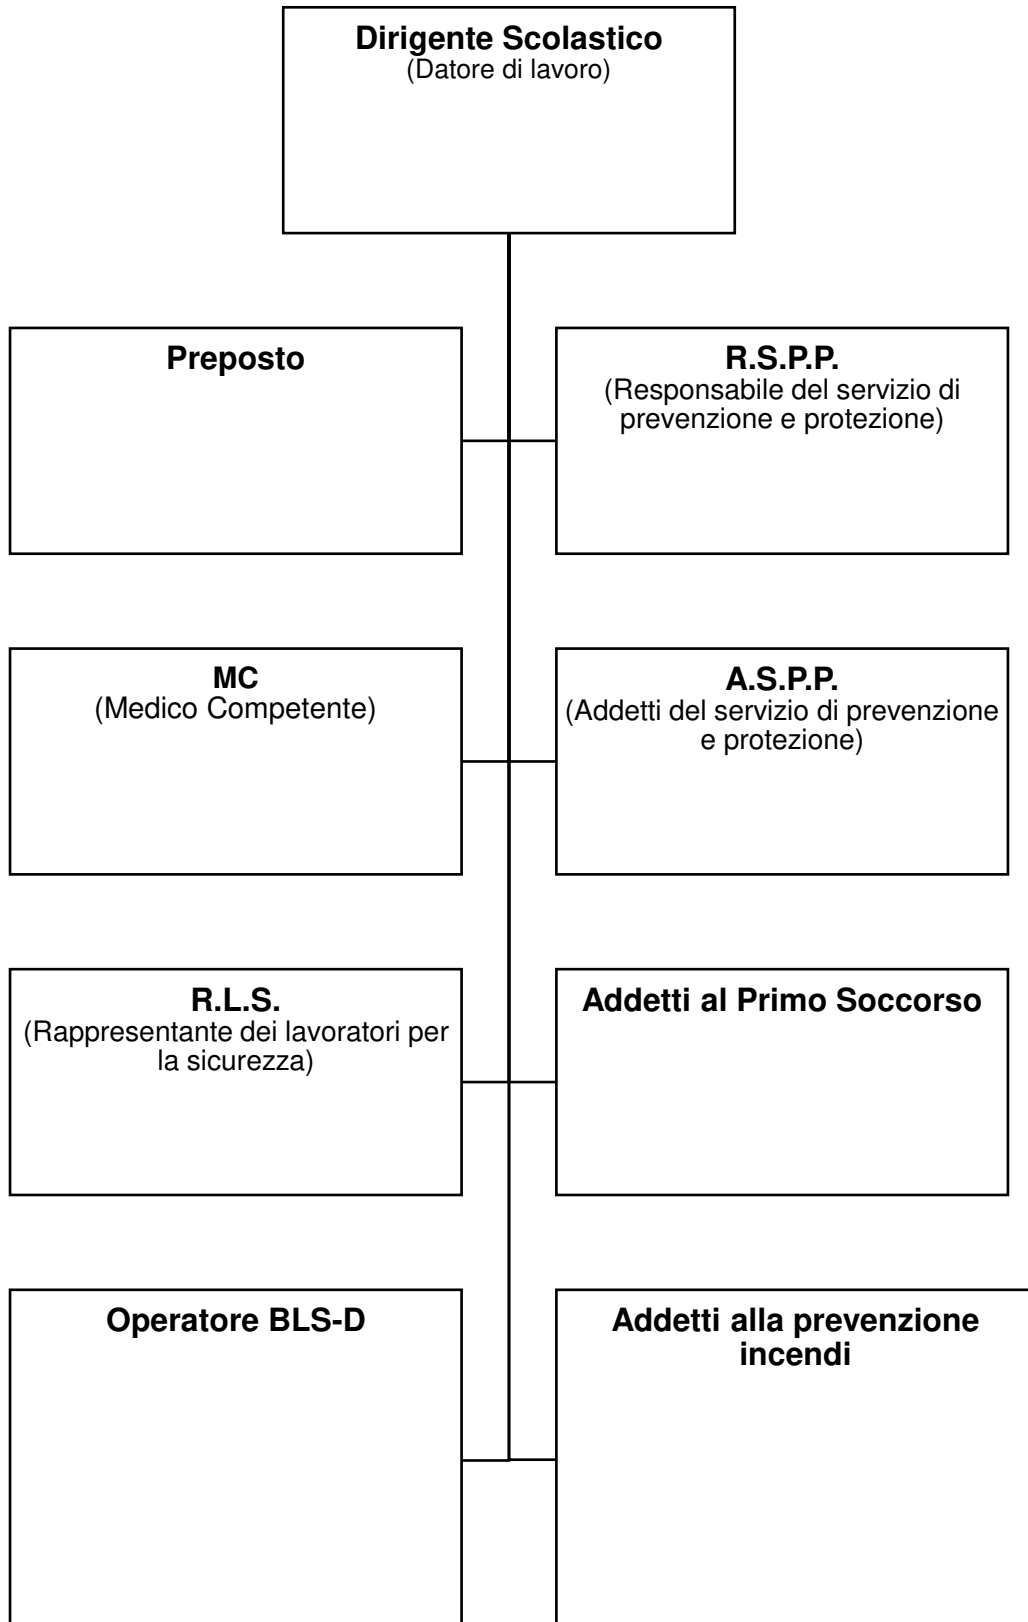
Dirigente Scolastico
(Datore di lavoro)

Preposto

R.S.P.P.
(Responsabile del servizio di prevenzione e protezione)

MC
(Medico Competente)

A.S.P.P.
(Addetti del servizio di prevenzione e protezione)

R.L.S.
(Rappresentante dei lavoratori per la sicurezza)

Addetti al Primo Soccorso

Operatore BLS-D

Addetti alla prevenzione incendi